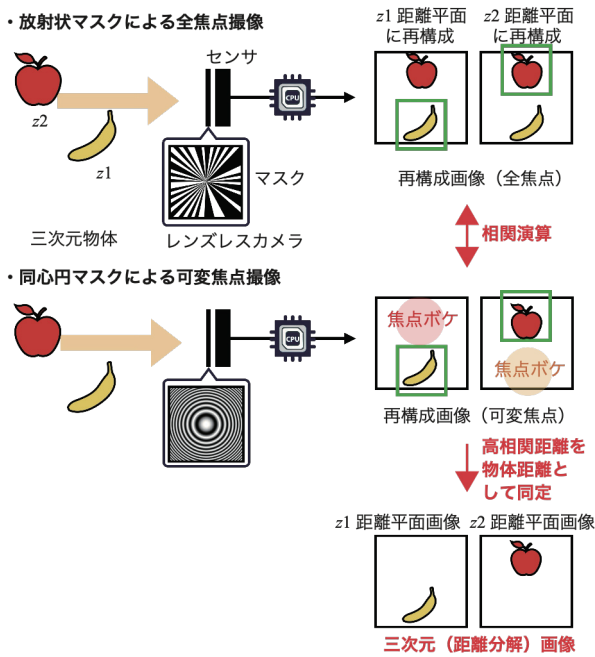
・放射状マスクによる全焦点撮像

z1 距離平面に再構成

z2 距離平面に再構成

センサ

CPU

z2

z1

マスク

再構成画像（全焦点）

三次元物体

レンズレスカメラ

相関演算

・同心円マスクによる可変焦点撮像

CPU

焦点ボケ

焦点ボケ

再構成画像（可変焦点）

高相関距離を物体距離として同定

z1 距離平面画像

z2 距離平面画像

三次元（距離分解）画像